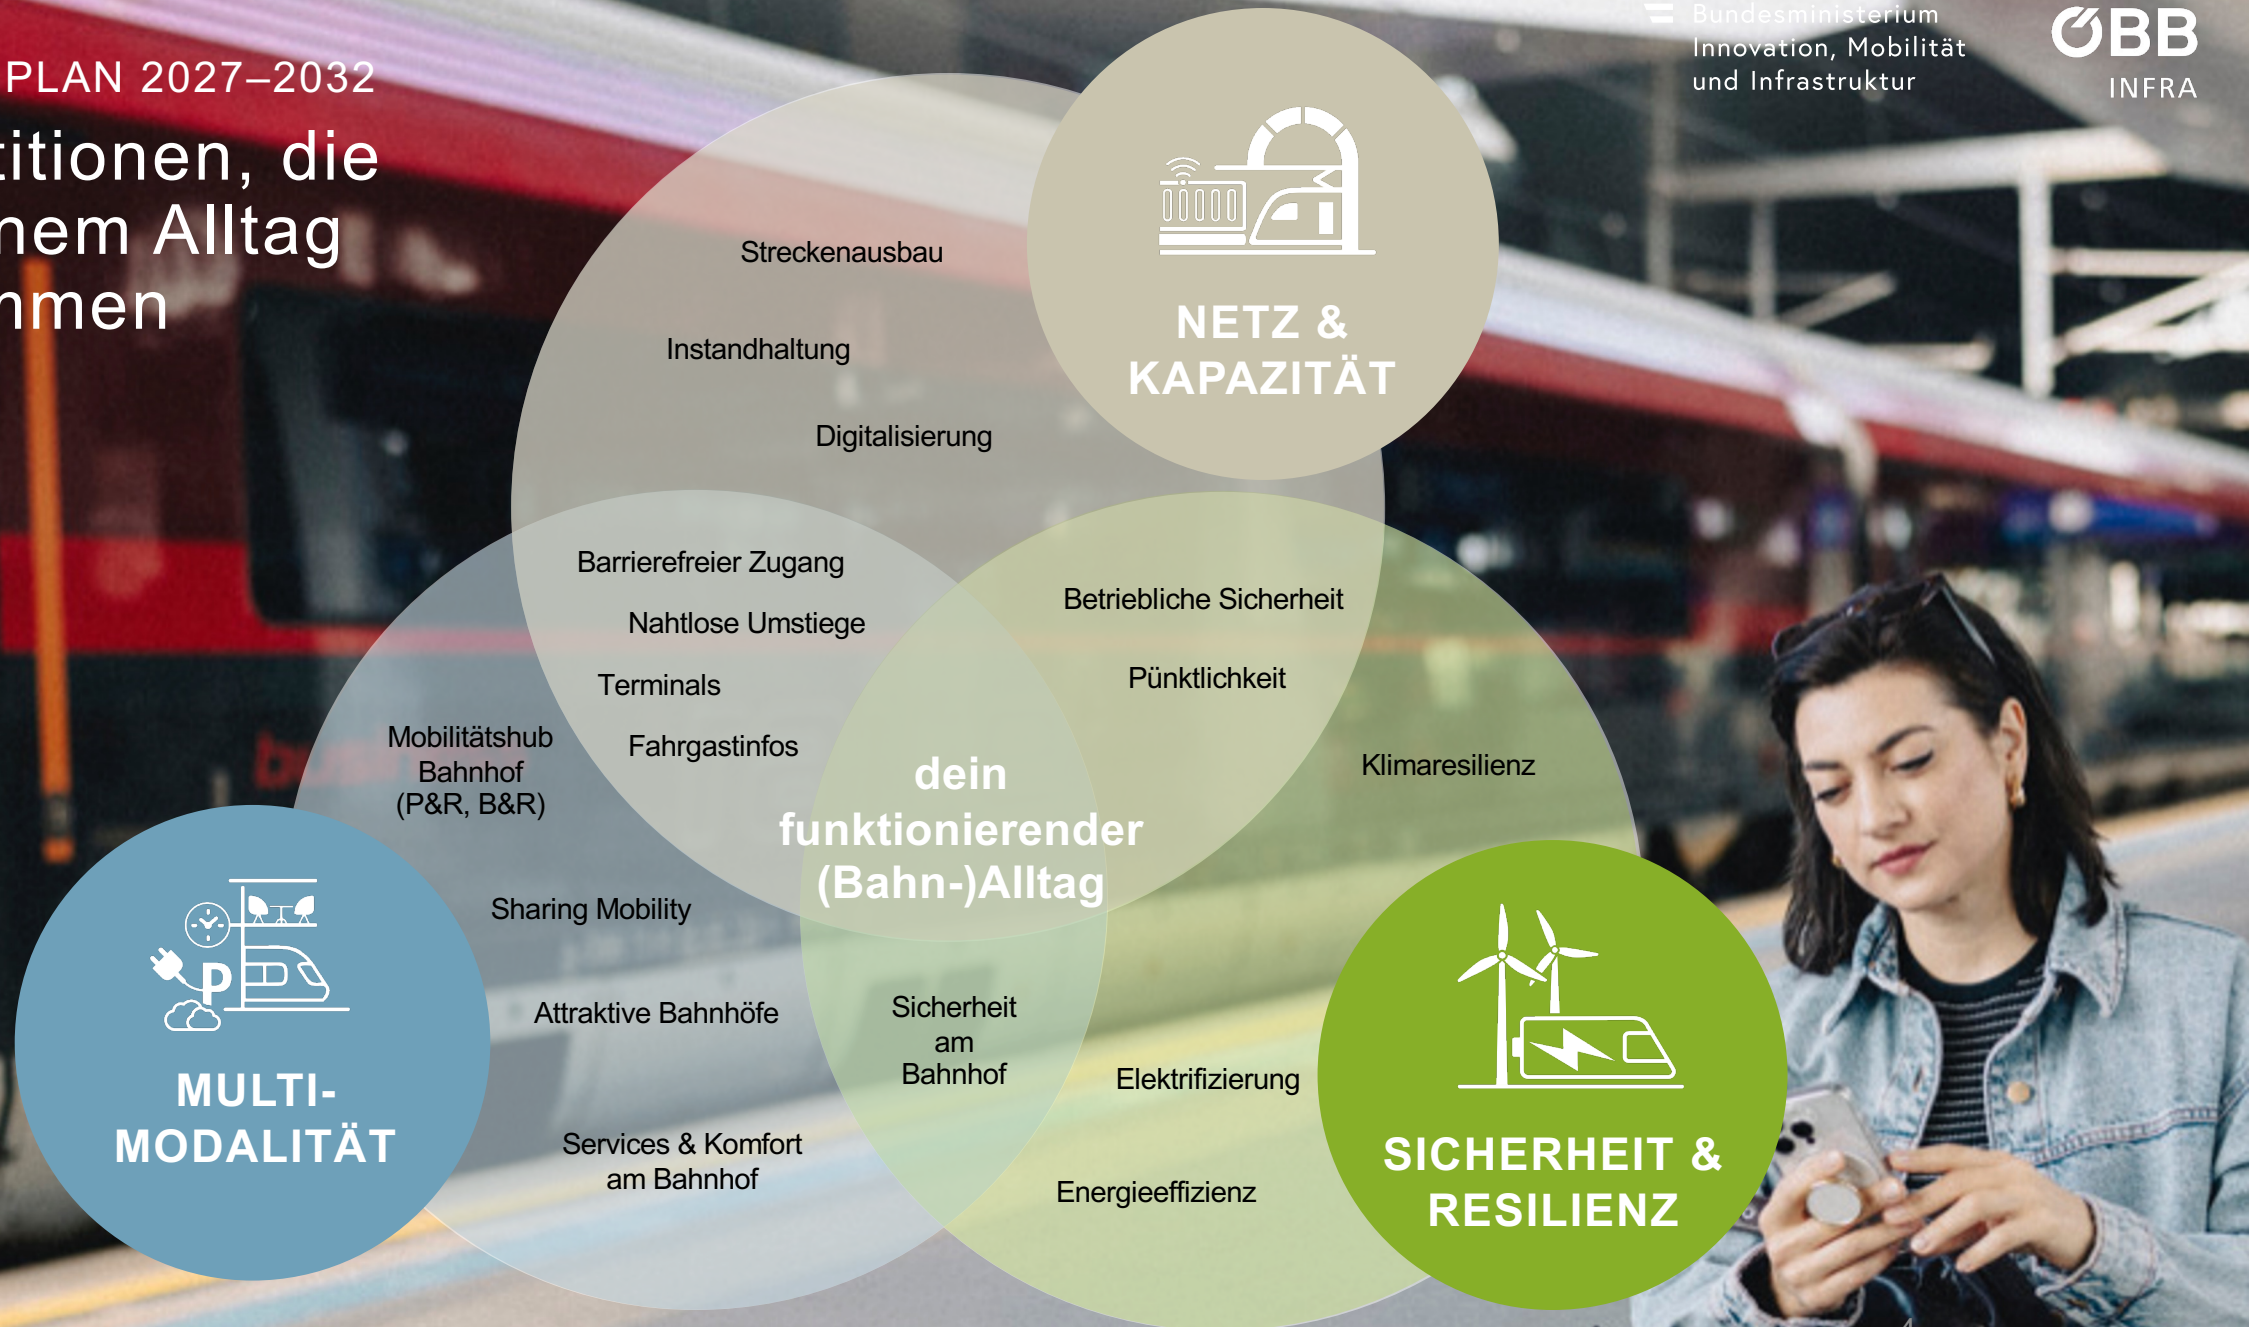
PLAN 2027–2032
titionen, die
nem Alltag
nmen

Bundesministerium
Innovation, Mobilität
und Infrastruktur

ÖBB
INFRA

NETZ &
KAPAZITÄT

Streckenausbau

Instandhaltung

Digitalisierung

Barrierefreier Zugang

Nahtlose Umstiege

Terminals

Fahrgastinfos

Betriebliche Sicherheit

Pünktlichkeit

Klimaresilienz

Mobilitätshub
Bahnhof
(P&R, B&R)

dein
funktionierender
(Bahn-)Alltag

Sharing Mobility

Attraktive Bahnhöfe

Sicherheit
am
Bahnhof

Elektrifizierung

Services & Komfort
am Bahnhof

Energieeffizienz

MULTI-
MODALITÄT

SICHERHEIT &
RESILIENZ